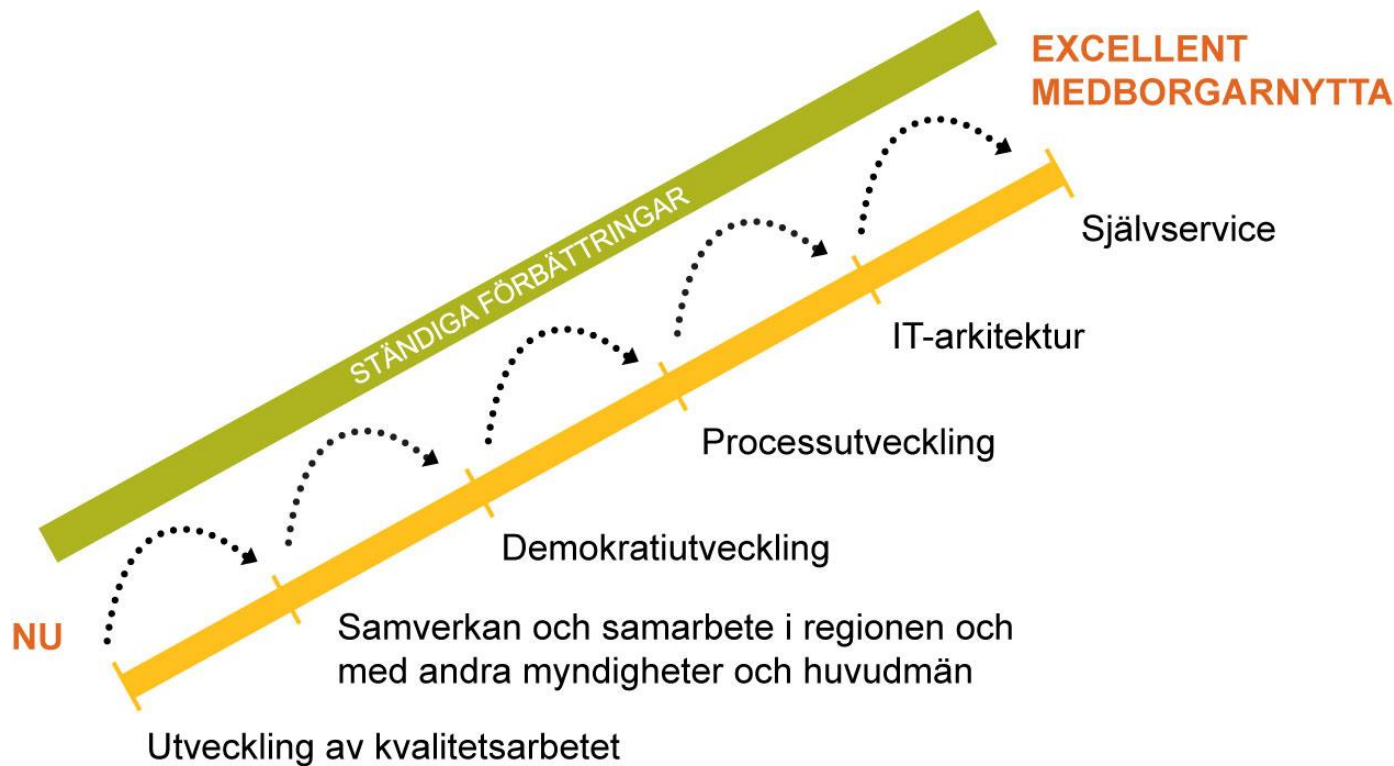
EXCELLENT MEDBORGARNYTTA

STÄNDIGA FÖRBÄTTRINGAR

Självservice

IT-arkitektur

Processutveckling

Demokratiutveckling

NU

Samverkan och samarbete i regionen och med andra myndigheter och huvudmän

Utveckling av kvalitetsarbetet